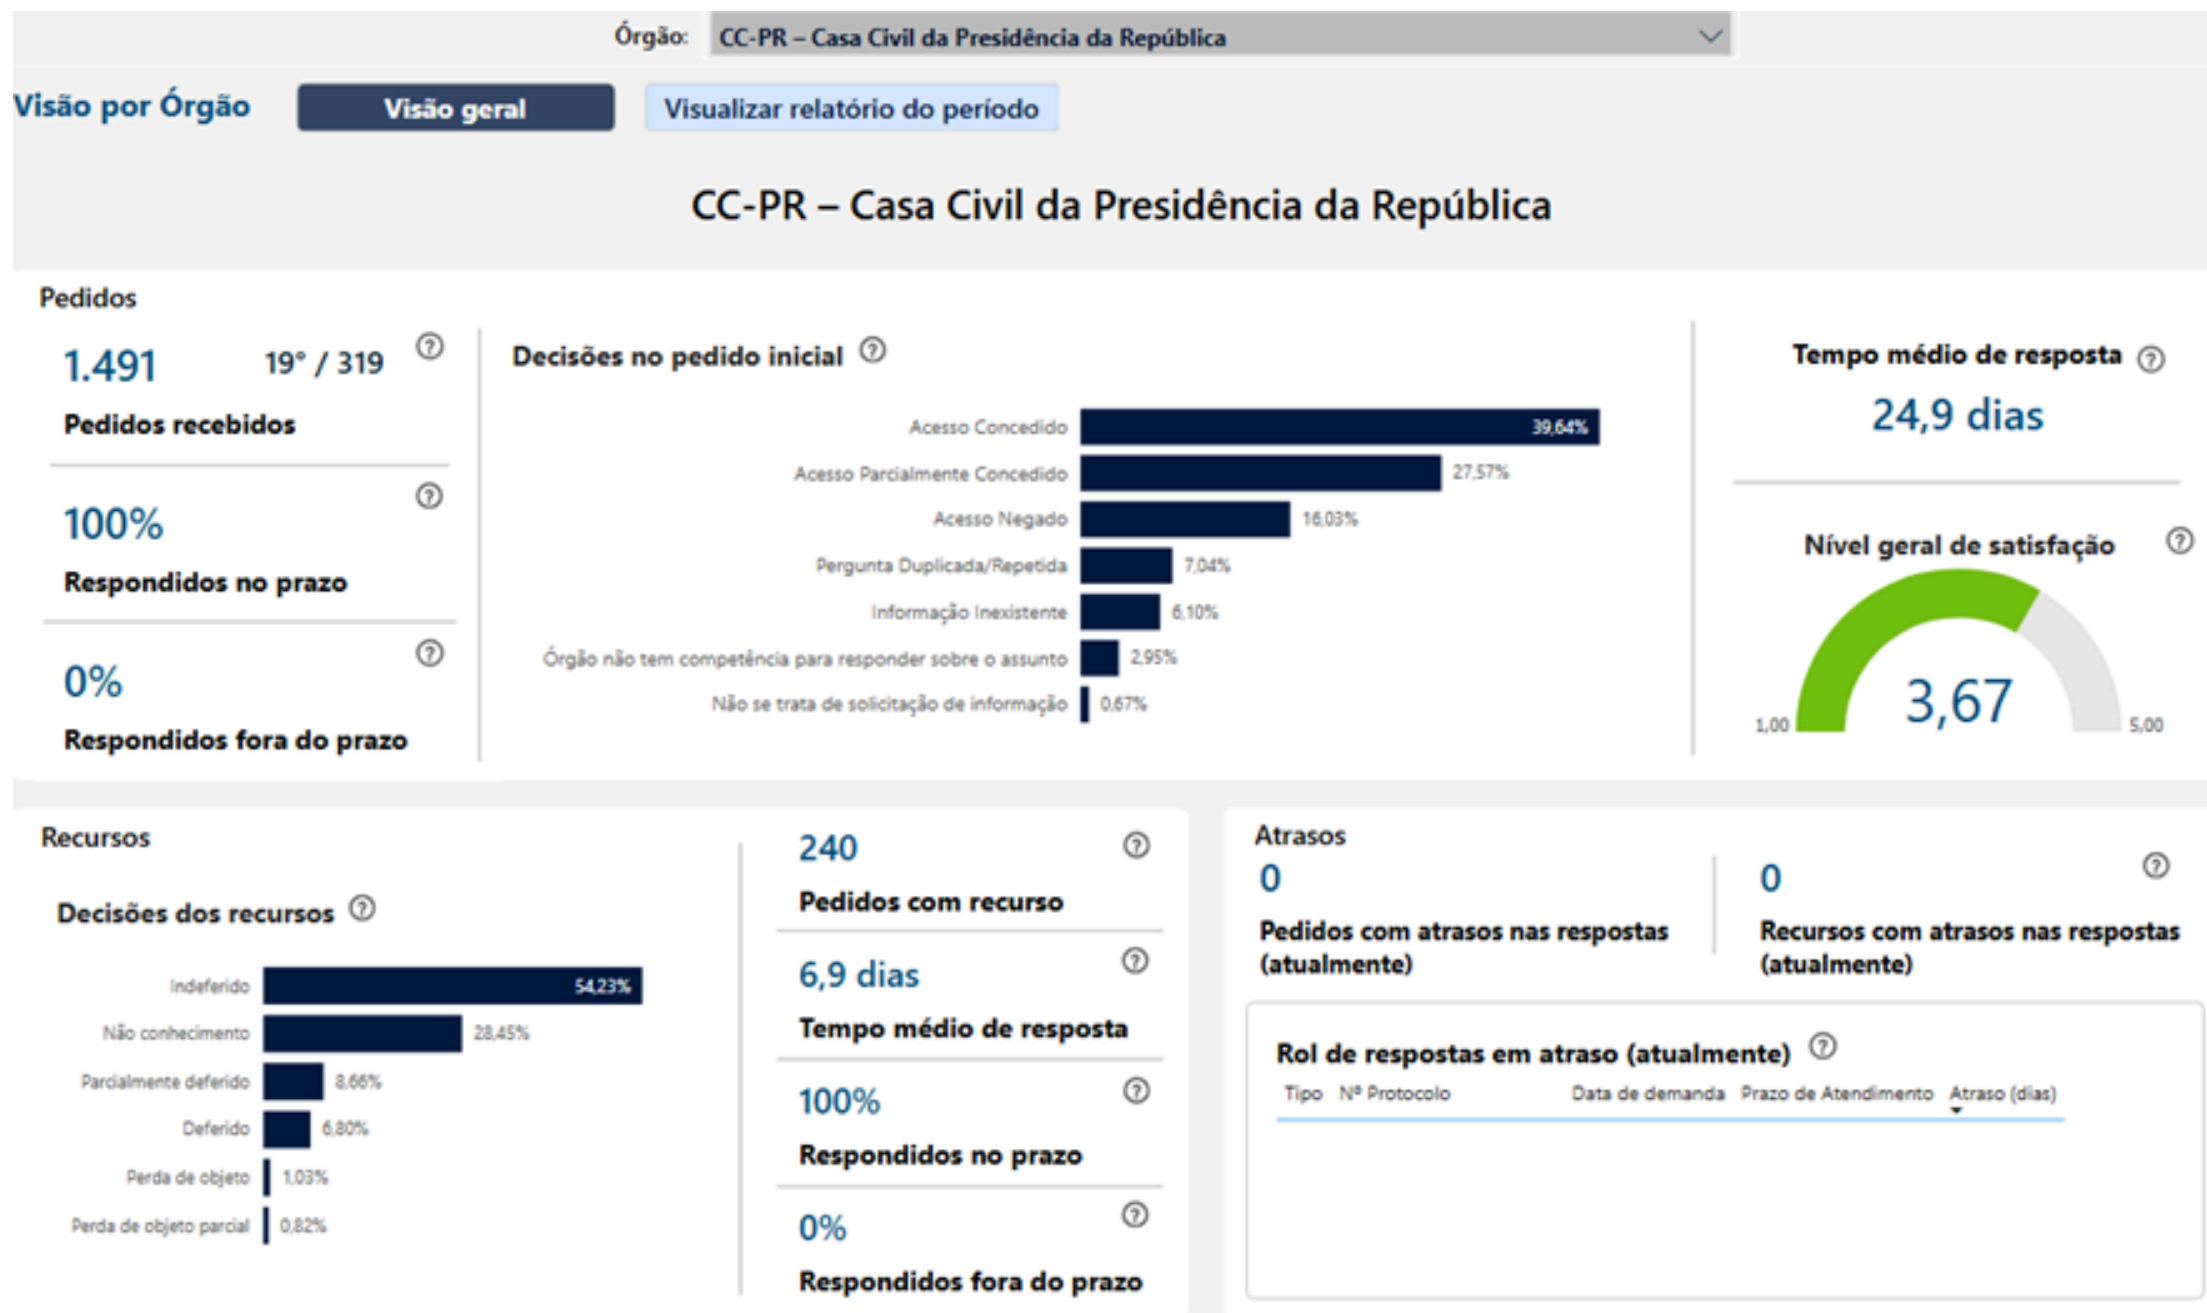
Órgão: CC-PR – Casa Civil da Presidência da República

Visão por Órgão
Visão geral
Visualizar relatório do período

CC-PR – Casa Civil da Presidência da República

Pedidos

1.491 19° / 319
Pedidos recebidos

100%
Respondidos no prazo

0%
Respondidos fora do prazo

Decisões no pedido inicial

Acesso Concedido 39,64%
Acesso Parcialmente Concedido 27,57%
Acesso Negado 16,03%
Pergunta Duplicada/Repetida 7,04%
Informação Inexistente 6,10%
Órgão não tem competência para responder sobre o assunto 2,95%
Não se trata de solicitação de informação 0,67%

Tempo médio de resposta
24,9 dias

Nível geral de satisfação
1,00 3,67 5,00

Recursos

Decisões dos recursos

Indeferido 54,23%
Não conhecimento 28,45%
Parcialmente deferido 8,66%
Deferido 6,80%
Perda de objeto 1,03%
Perda de objeto parcial 0,82%

240
Pedidos com recurso

6,9 dias
Tempo médio de resposta

100%
Respondidos no prazo

0%
Respondidos fora do prazo

Atrasos
0
Pedidos com atrasos nas respostas (atualmente)

0
Recursos com atrasos nas respostas (atualmente)

Rol de respostas em atraso (atualmente)

| Tipo | Nº Protocolo | Data de demanda | Prazo de Atendimento | Atraso (dias) |
|---|---|---|---|---|